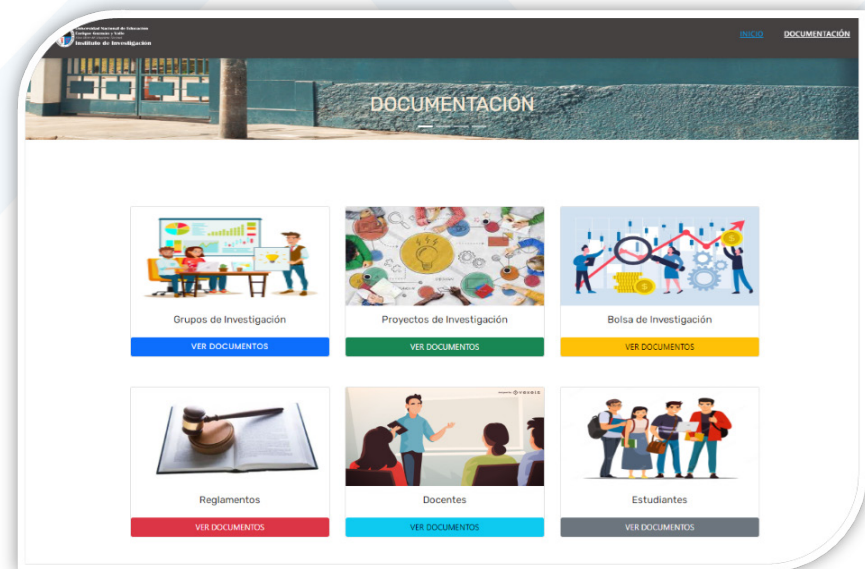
Universidad Nacional de Educación Enrique Guzmán y Valle
Instituto de Investigación

INICIO DOCUMENTACIÓN

DOCUMENTACIÓN

Grupos de Investigación
VER DOCUMENTOS

Proyectos de Investigación
VER DOCUMENTOS

Bolsa de Investigación
VER DOCUMENTOS

Reglamentos
VER DOCUMENTOS

Docentes
VER DOCUMENTOS

Estudiantes
VER DOCUMENTOS